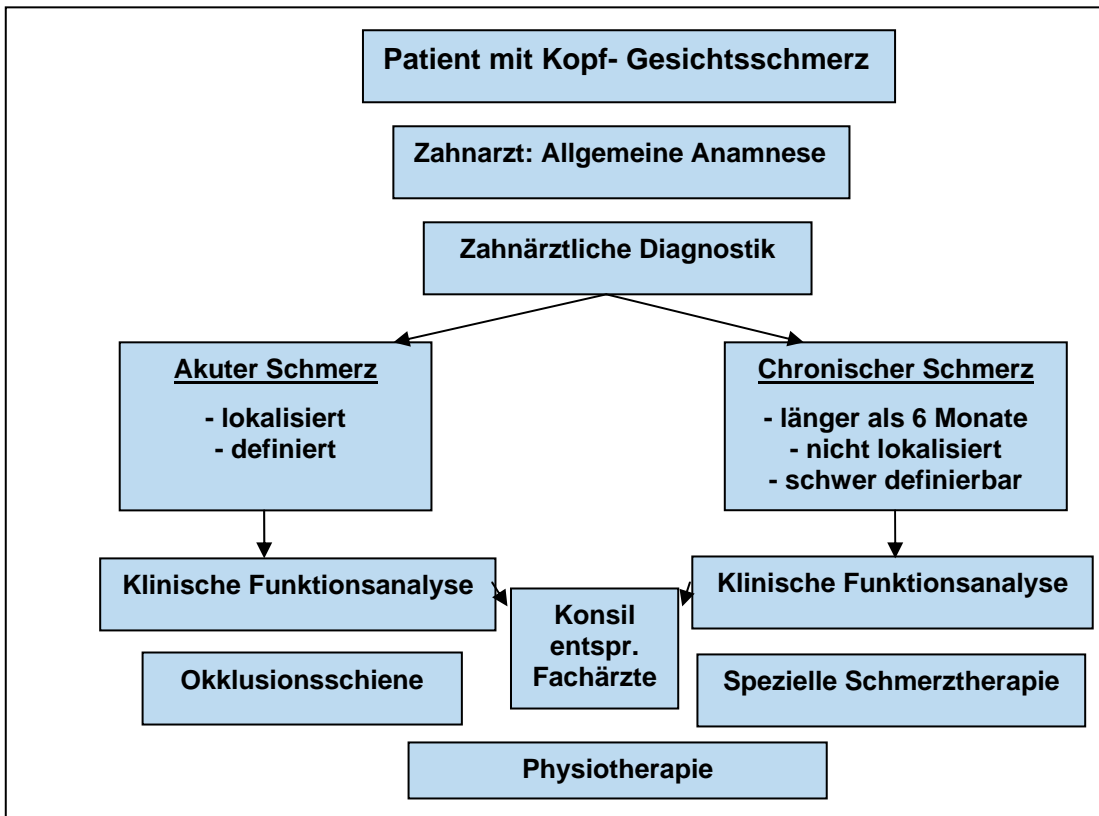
Patient mit Kopf- Gesichtsschmerz

Zahnarzt: Allgemeine Anamnese

Zahnärztliche Diagnostik

Akuter Schmerz

- lokalisiert
- definiert

Chronischer Schmerz

- länger als 6 Monate
- nicht lokalisiert
- schwer definierbar

Klinische Funktionsanalyse

Konsil entspr. Fachärzte

Klinische Funktionsanalyse

Okklusionsschiene

Spezielle Schmerztherapie

Physiotherapie